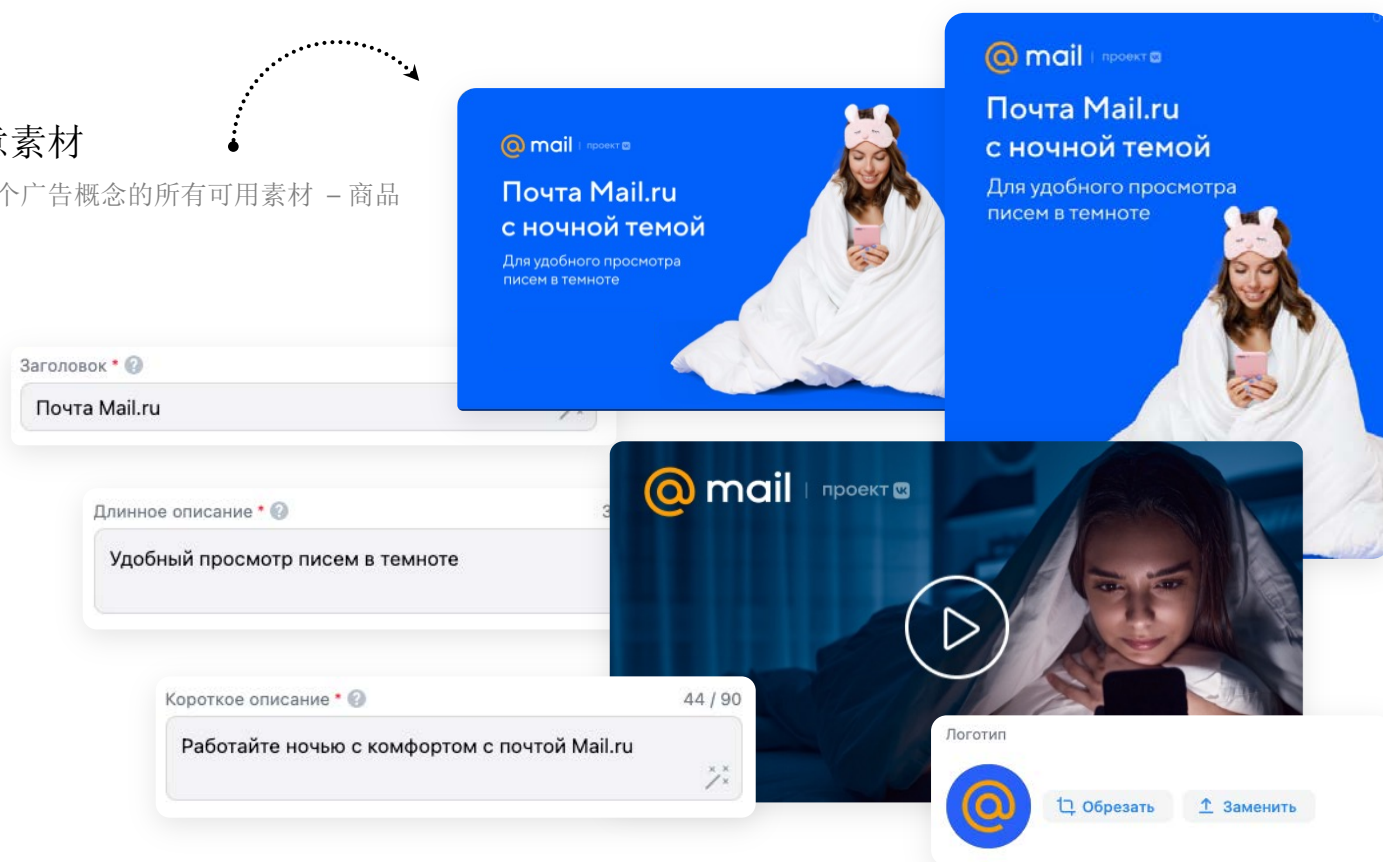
素材

个广告概念的所有可用素材 – 商品

@mail | проект

Почта Mail.ru с ночной темой

Для удобного просмотра писем в темноте

@mail | проект

Почта Mail.ru с ночной темой

Для удобного просмотра писем в темноте

Заголовок *

Почта Mail.ru

Длинное описание *

Удобный просмотр писем в темноте

@mail | проект

Короткое описание *

44 / 90

Работайте ночью с комфортом с почтой Mail.ru

Логотип

Обрезать

Заменить